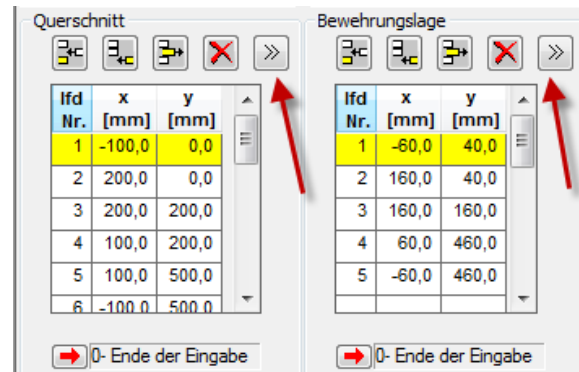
Querschnitt

»

| lfd Nr. | x [mm] | y [mm] |
|---|---|---|
| 1 | -100,0 | 0,0 |
| 2 | 200,0 | 0,0 |
| 3 | 200,0 | 200,0 |
| 4 | 100,0 | 200,0 |
| 5 | 100,0 | 500,0 |
| 6 | -100,0 | 500,0 |

0- Ende der Eingabe

Bewehrungslage

»

| lfd Nr. | x [mm] | y [mm] |
|---|---|---|
| 1 | -60,0 | 40,0 |
| 2 | 160,0 | 40,0 |
| 3 | 160,0 | 160,0 |
| 4 | 60,0 | 460,0 |
| 5 | -60,0 | 460,0 |

0- Ende der Eingabe